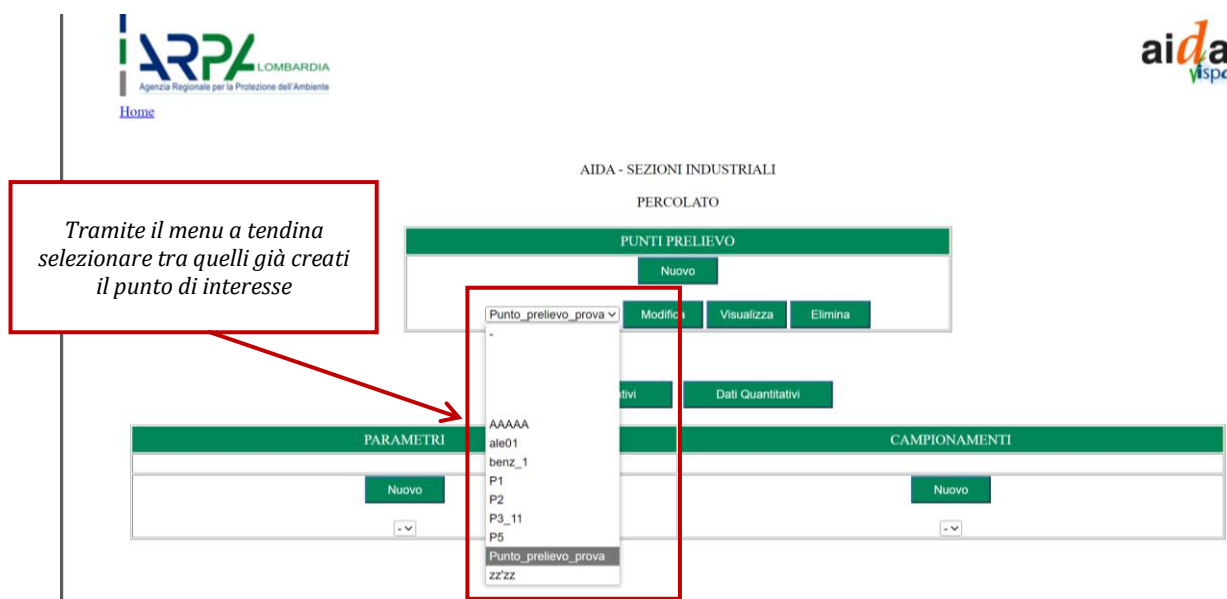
ARPA LOMBARDIA
Agenzia Regionale per la Protezione dell'Ambiente

aida
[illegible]

Home

AIDA - SEZIONI INDUSTRIALI

PERCOLATO

*Tramite il menu a tendina selezionare tra quelli già creati il punto di interesse*

PUNTI PRELIEVO

Nuovo

Punto_prelievo_prova

Modifica Visualizza Elimina

-
AAAAA
ale01
benz_1
P1
P2
P3_11
P5
Punto_prelievo_prova
zz'zz

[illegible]tivi Dati Quantitativi

PARAMETRI

Nuovo

-

CAMPIONAMENTI

Nuovo

-